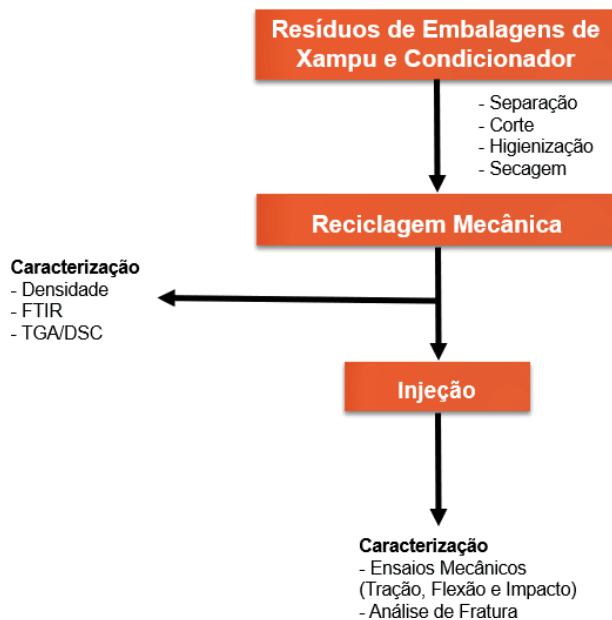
Resíduos de Embalagens de Xampu e Condicionador

- Separação
- Corte
- Higienização
- Secagem

Reciclagem Mecânica

Caracterização
- Densidade
- FTIR
- TGA/DSC

Injeção

Caracterização
- Ensaios Mecânicos (Tração, Flexão e Impacto)
- Análise de Fratura